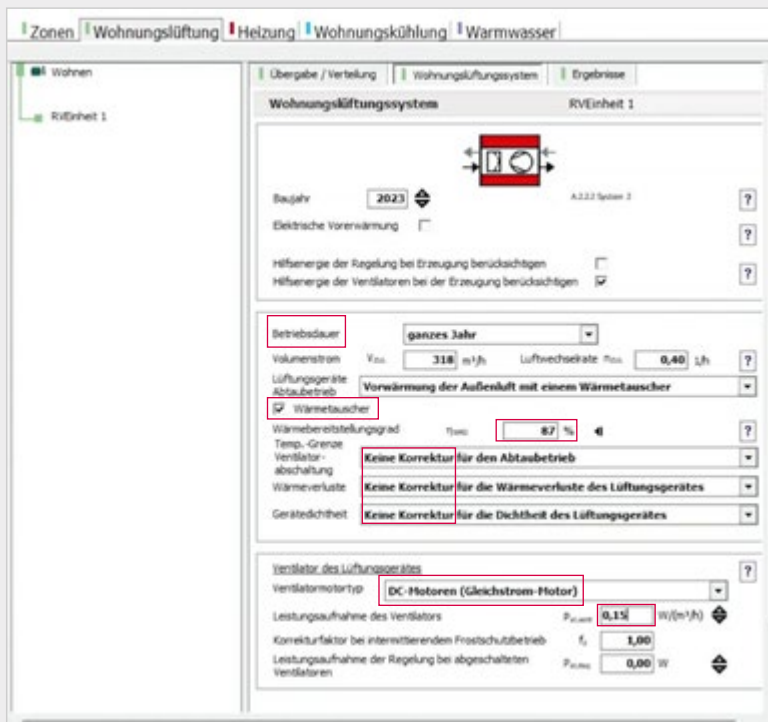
Zonen | Wohnungslüftung | Heizung | Wohnungskühlung | Warmwasser

Wohnen

RVEinheit 1

Übergabe / Verteilung | Wohnungslüftungssystem | Ergebnisse

Wohnungslüftungssystem RVEinheit 1

A.2.2.2 System 3

Baujahr 2023 ?

Elektrische Vorerwärmung ?

Hilfsenergie der Regelung bei Erzeugung berücksichtigen
Hilfsenergie der Ventilatoren bei der Erzeugung berücksichtigen ?

Betriebsdauer ganzes Jahr

Volumenstrom $V_{Zu}$ 318 m³/h Luftwechselrate $n_{Zu}$ 0,40 1/h ?

Lüftungsgeräte Abtaubetrieb Vorwärmung der Außenluft mit einem Wärmetauscher

Wärmetauscher

Wärmebereitstellungsgrad $\eta_{WRG}$ 87 % ?

Temp.-Grenze Ventilator-abschaltung Keine Korrektur für den Abtaubetrieb

Wärmeverluste Keine Korrektur für die Wärmeverluste des Lüftungsgerätes

Gerätedichtheit Keine Korrektur für die Dichtheit des Lüftungsgerätes

Ventilator des Lüftungsgerätes ?

Ventilatormotortyp DC-Motoren (Gleichstrom-Motor)

Leistungsaufnahme des Ventilators $P_{el,vent}$ 0,15 W/(m³/h)

Korrekturfaktor bei intermittierendem Frostschutzbetrieb $f_x$ 1,00

Leistungsaufnahme der Regelung bei abgeschalteten Ventilatoren $P_{el,Reg}$ 0,00 W